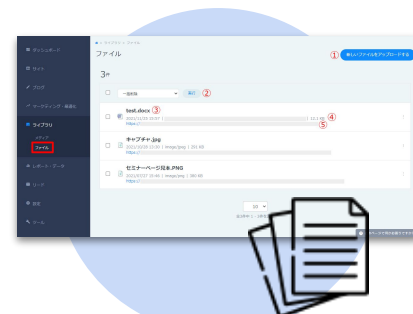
ダッシュボード
サイト
ブログ
ワードデザイン・構築化
ライブラリ
メディア
ファイル
レポート・データ
リード
設定
ツール

ファイル
① 新しいファイルをアップロードする
3件
一括操作 適用 ②
test.docx ③
④
⑤
キャプチャ.jpg
セミナーページ見本.PNG
20